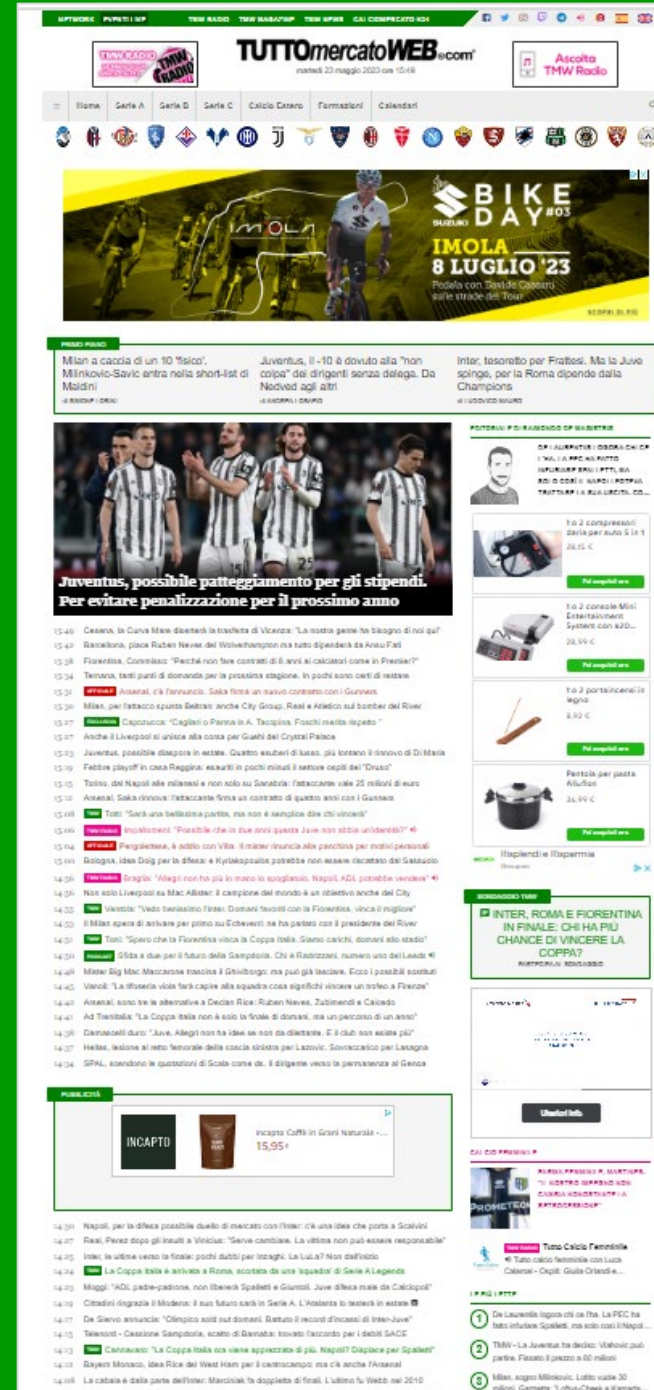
NETWORK PVPATI NF TMW RADIO TMW MAGAZINE TMW NEWS CAI CIOMPIONATO 404

TMW RADIO

TUTTOmercatoWEB.com

martedì 23 maggio 2023 ore 15:49

Ascolta TMW Radio

Home Serie A Serie B Serie C Calcio Estero Formazioni Calendari

IMOLA

SUZUKI BIKE DAY #03

IMOLA 8 LUGLIO '23

Pedala con Davide Cassani sulle strade del Tour

PRIMO PIANO

Milan a caccia di un 10 'fisico'. Milinkovic-Savic entra nella short-list di Maldini

Juventus, il -10 è dovuto alla "non colpa" dei dirigenti senza delega. Da Nedved agli altri

Inter, tesoretto per Frattesi. Ma la Juve spinge, per la Roma dipende dalla Champions

Juventus, possibile patteggiamento per gli stipendi. Per evitare penalizzazione per il prossimo anno

15:49 Cesena, la Curva Mare diserterà la trasferta di Vicenza: "La nostra gente ha bisogno di noi qui"
15:42 Barcellona, piace Ruben Neves del Wolverhampton ma tutto dipenderà da Ansu Fati
15:36 Fiorentina, Commisso: "Perché non fare contratti di 6 anni ai calciatori come in Premier?"
15:34 Ternana, tanti punti di domanda per la prossima stagione. In pochi sono certi di restare
15:31 UFFICIALE Arsenal, c'è l'annuncio. Saka firma un nuovo contratto con i Gunners
15:30 Milan, per l'attacco spunta Beltran: anche City Group, Real e Atletico sul bomber del River
15:27 ESCLUSIVA Capozucca: "Cagliari e Parma in A. Tacopina, Foschi merita rispetto"
15:27 Anche il Liverpool si unisce alla corsa per Guehi del Crystal Palace
15:23 Juventus, possibile diaspora in estate. Quattro esuberi di lusso, più lontano il rinnovo di Di Maria
15:19 Febbre playoff in casa Reggina: esauriti in pochi minuti il settore ospiti del "Druso"
15:15 Torino, dal Napoli alle milanesi e non solo su Sanabria: l'attaccante vale 25 milioni di euro
15:12 Arsenal, Saka rinnova: l'attaccante firma un contratto di quattro anni con i Gunners
15:08 TMW Toti: "Sarà una bellissima partita, ma non è semplice dire chi vincerà"
15:06 TMW RADIO Impallomeni: "Possibile che in due anni questa Juve non abbia un'identità?"
15:04 UFFICIALE Pergolettese, è addio con Villa. Il mister rinuncia alla panchina per motivi personali
15:00 Bologna, idea Doig per la difesa: e Kyriakopoulos potrebbe non essere riscattato dal Sassuolo
14:56 TMW RADIO Braglia: "Allegri non ha più in mano lo spogliatoio. Napoli, ADL potrebbe vendere"
14:56 Non solo Liverpool su Mac Allister: il campione del mondo è un obiettivo anche del City
14:55 TMW Ventola: "Vedo benissimo l'Inter. Domani favoriti con la Fiorentina, vinca il migliore"
14:53 Il Milan spera di arrivare per primo su Echeverri: ne ha parlato con il presidente del River
14:51 TMW Toni: "Spero che la Fiorentina vinca la Coppa Italia. Siamo carichi, domani allo stadio"
14:50 PODCAST Sfida a due per il futuro della Sampdoria. Chi è Radrizzani, numero uno del Leeds
14:48 Mister Big Mac Maccarone trascina il Ghiviborgo: ma può già baciare. Ecco i possibili sostituti
14:45 Vanoli: "La tifoseria viola farà capire alla squadra cosa significhi vincere un trofeo a Firenze"
14:42 Arsenal, sono tre le alternative a Declan Rice: Ruben Neves, Zubimendi e Caicedo
14:41 Ad Trenitalia: "La Coppa Italia non è solo la finale di domani, ma un percorso di un anno"
14:38 Damascelli duro: "Juve, Allegri non ha idee se non da dilettante. E il club non esiste più"
14:37 Hellas, lesione al retto femorale della coscia sinistra per Lazovic. Sovraccarico per Lasagna
14:34 SPAL, scendono le quotazioni di Scala come ds. Il dirigente verso la permanenza al Genoa

PUBBLICITÀ

INCAPTO

Incapto Caffè in Grani Naturale - ...
15,95 €

14:30 Napoli, per la difesa possibile duello di mercato con l'Inter: c'è una idea che porta a Scalvini
14:27 Real, Perez dopo gli insulti a Vinicius: "Serve cambiare. La vittima non può essere responsabile"
14:25 Inter, le ultime verso la finale: pochi dubbi per Inzaghi. La LuLa? Non dall'inizio
14:24 TMW La Coppa Italia è arrivata a Roma, scortata da una 'squadra' di Serie A Legends
14:20 Moggi: "ADL padre-padrone, non libererà Spalletti e Giuntoli. Juve difesa male da Calciopoli"
14:19 Cittadini ringrazia il Modena: il suo futuro sarà in Serie A. L'Atalanta lo testerà in estate
14:17 De Siervo annuncia: "Olimpico sold out domani. Battuto il record d'incassi di Inter-Juve"
14:15 Telesord - Cessione Sampdoria, scatto di Barnaba: trovato l'accordo per i debiti SACE
14:13 TMW Cannavaro: "La Coppa Italia ora viene apprezzata di più. Napoli? Displace per Spalletti"
14:10 Bayern Monaco, idea Rice del West Ham per il centrocampo: ma c'è anche l'Arsenal
14:08 La cabala è dalla parte dell'Inter: Marciniak fa doppietta di finali. L'ultimo fu Webb nel 2010

EDITORIALE DI RAIMONDO DE MAGISTRIS

1 o 2 compressori daria per auto 5 in 1
28,15 €
Fai acquisti ora

1 o 2 console Mini Entertainment System con 620...
28,99 €
Fai acquisti ora

1 o 2 portaincensi in legno
8,92 €
Fai acquisti ora

Pentola per pasta Alluflon
34,99 €
Fai acquisti ora

Risplendi e Risparmia

SONDAGGIO TMW

INTER, ROMA E FIORENTINA IN FINALE: CHI HA PIÙ CHANCE DI VINCERE LA COPPA?
PARTECIPA AL SONDAGGIO

Ulteriori info

Tutto Calcio Femminile
Tutto calcio femminile con Luca Cabenai - Ospiti: Giulia Orlandi e...

1 De Laurentiis logora chi ce l'ha. La PEC ha fatto infuriare Spalletti, ma così il Napoli...
2 TMW - La Juventus ha deciso: Vlahovic può partire. Fissato il prezzo a 80 milioni
3 Milan, sogno Milinkovic. Lotito vuole 30 milioni. Gazzetta: "Loftus-Cheek e Kamada..."